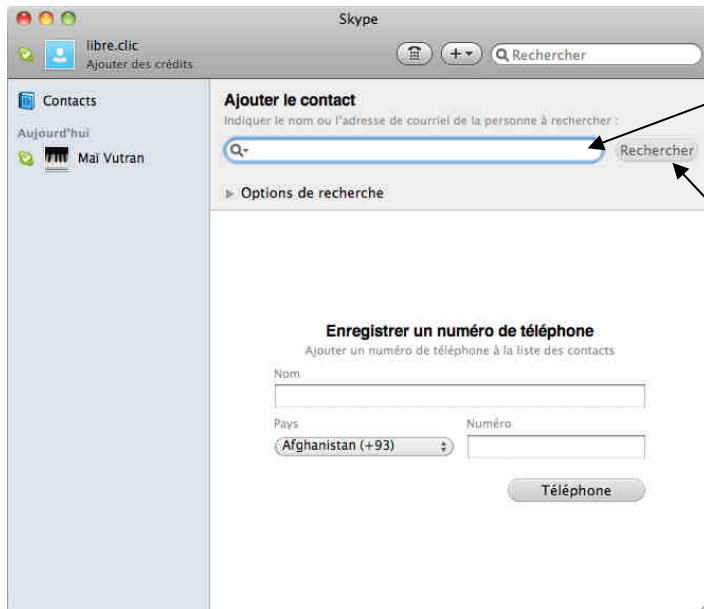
Skype

libre.clic
Ajouter des crédits

Rechercher

Contacts

Aujourd'hui

Maï Vutran

Ajouter le contact
Indiquer le nom ou l'adresse de courriel de la personne à rechercher :

Rechercher

Options de recherche

Enregistrer un numéro de téléphone
Ajouter un numéro de téléphone à la liste des contacts

Nom

Pays

Numéro

Afghanistan (+93)

Téléphone